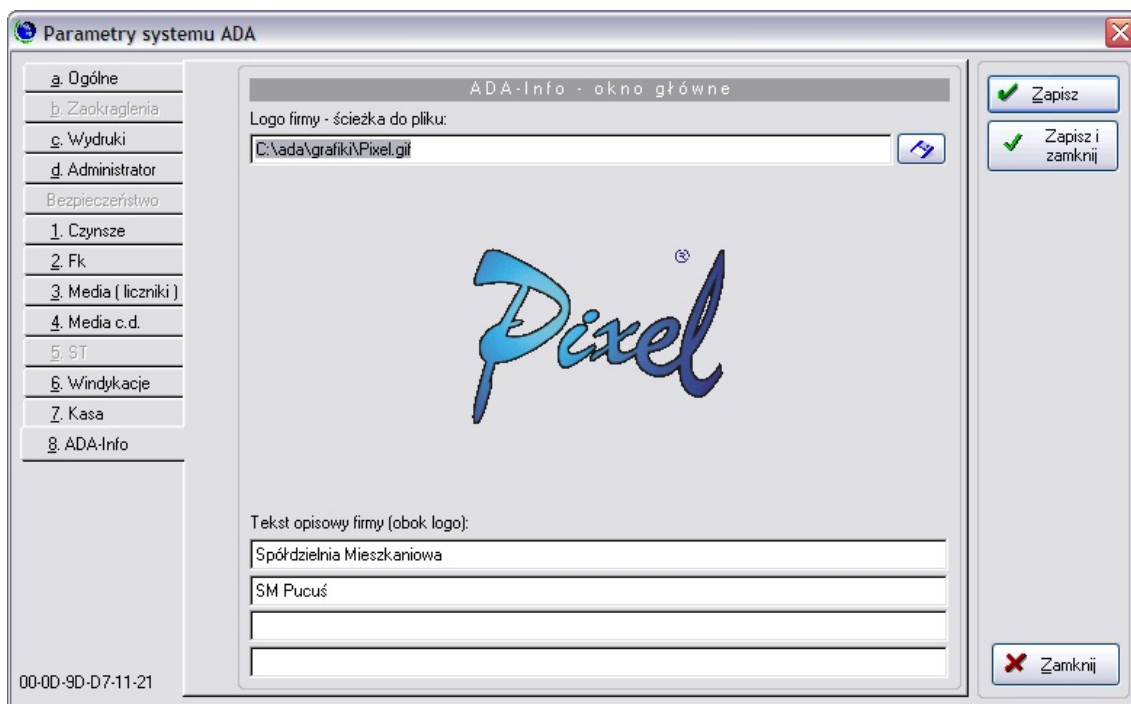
Parametry systemu ADA

a. Ogólne
b. Zaokraglenia
c. Wydruki
d. Administrator
Bezpieczeństwo
1. Czynsze
2. Fk
3. Media ( liczniki )
4. Media c.d.
5. ST
6. Windykacje
7. Kasa
8. ADA-Info

00-0D-9D-D7-11-21

ADA-Info - okno główne

Logo firmy - ścieżka do pliku:
C:\ada\grafiki\Pixel.gif

Pixel ®

Tekst opisowy firmy (obok logo):
Spółdzielnia Mieszkaniowa
SM Pucuś

Zapisz
Zapisz i zamknij
Zamknij